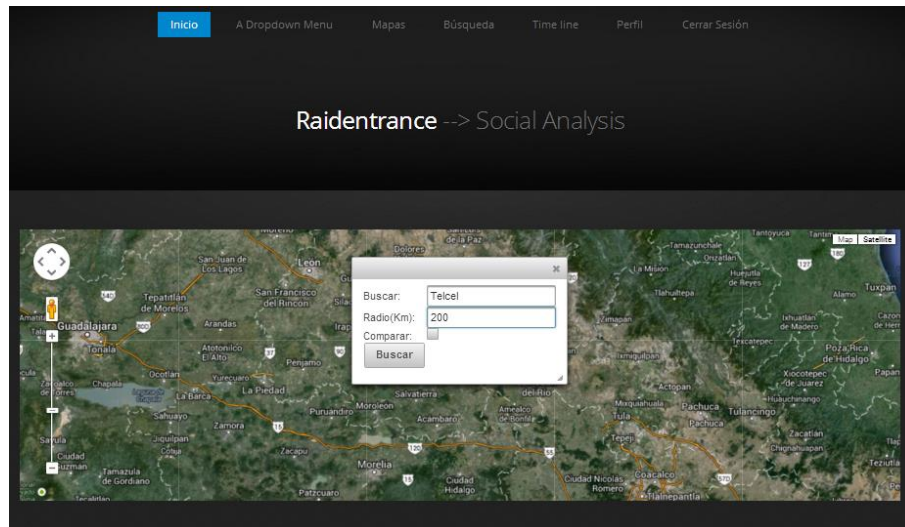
Inicio A Dropdown Menu Mapas Búsqueda Time line Perfil Cerrar Sesión

Raidentrance --> Social Analysis

Map Satellite

×

Buscar: Telcel

Radio(Km): 200

Comparar:

Buscar

Guadalajara
Tonalá
Tepatitlán de Morelos
San Juan de los Lagos
León
San Francisco del Rincón
Arandas
Atotonilco El Alto
Penjamo
Ocotlán
Chapala
La Barca
Yurecuaro
La Piedad
Sahuayo
Jiquilpan
Zamora
Zacapu
Purruandiro
Morelia
Patzcuaro
Tamazula de Gordiano
Ciudad Guzmán
Sayula
Dolores
Salvatierra
Acambaro
Amealco de Bonfil
Ciudad Hidalgo
Moroleon
Ixmiquilpan
Actopan
Mixquiahuala
Tula
Pachuca
Tulancingo
Tepeji
Ciudad Nicolas Romero
Coacalco
Tlalnepantla
Zimapán
Tlahuiltepa
La Misión
Tamazunchale
Huejutla de Reyes
Ixhuatlán de Madero
Poza Rica de Hidalgo
Xicotepec de Juárez
Huauchinango
Zacatlán
Chignahuapan
Teziutla
Tuxpan
Alamo
Papantla
Tantoyuca
Texcatepec